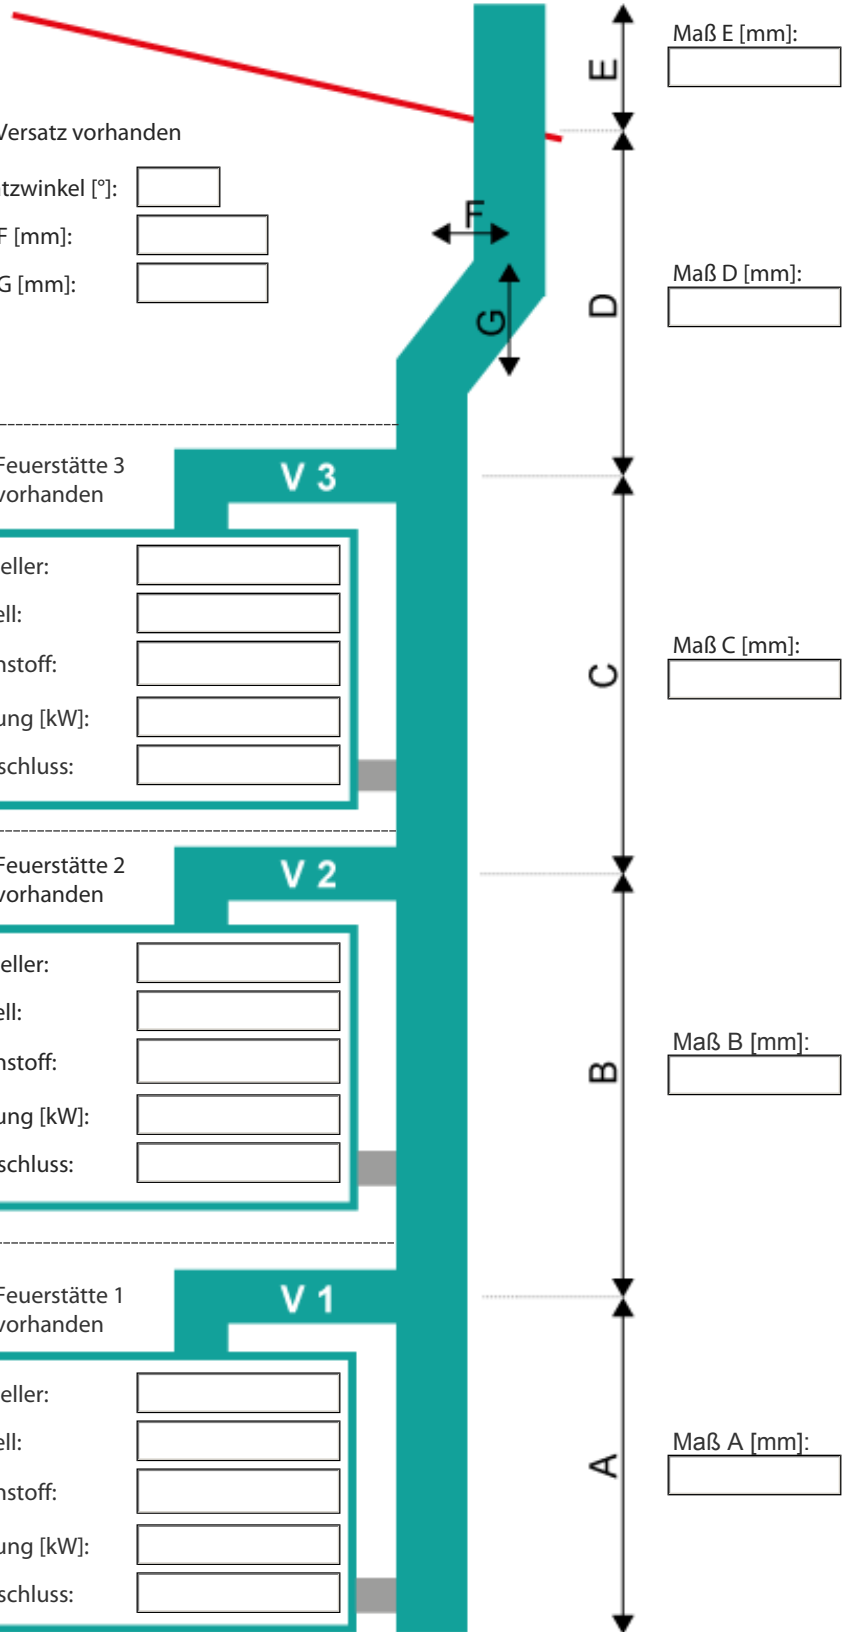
Maß E [mm]:

E

Versatz vorhanden

tzwinkel [°]:

F [mm]:

G [mm]:

F

G

D

Maß D [mm]:

Feuerstätte 3 vorhanden

V 3

eller:

ell:

nstoff:

ung [kW]:

schluss:

C

Maß C [mm]:

Feuerstätte 2 vorhanden

V 2

eller:

ell:

nstoff:

ung [kW]:

schluss:

B

Maß B [mm]:

Feuerstätte 1 vorhanden

V 1

eller:

ell:

nstoff:

ung [kW]:

schluss:

A

Maß A [mm]: